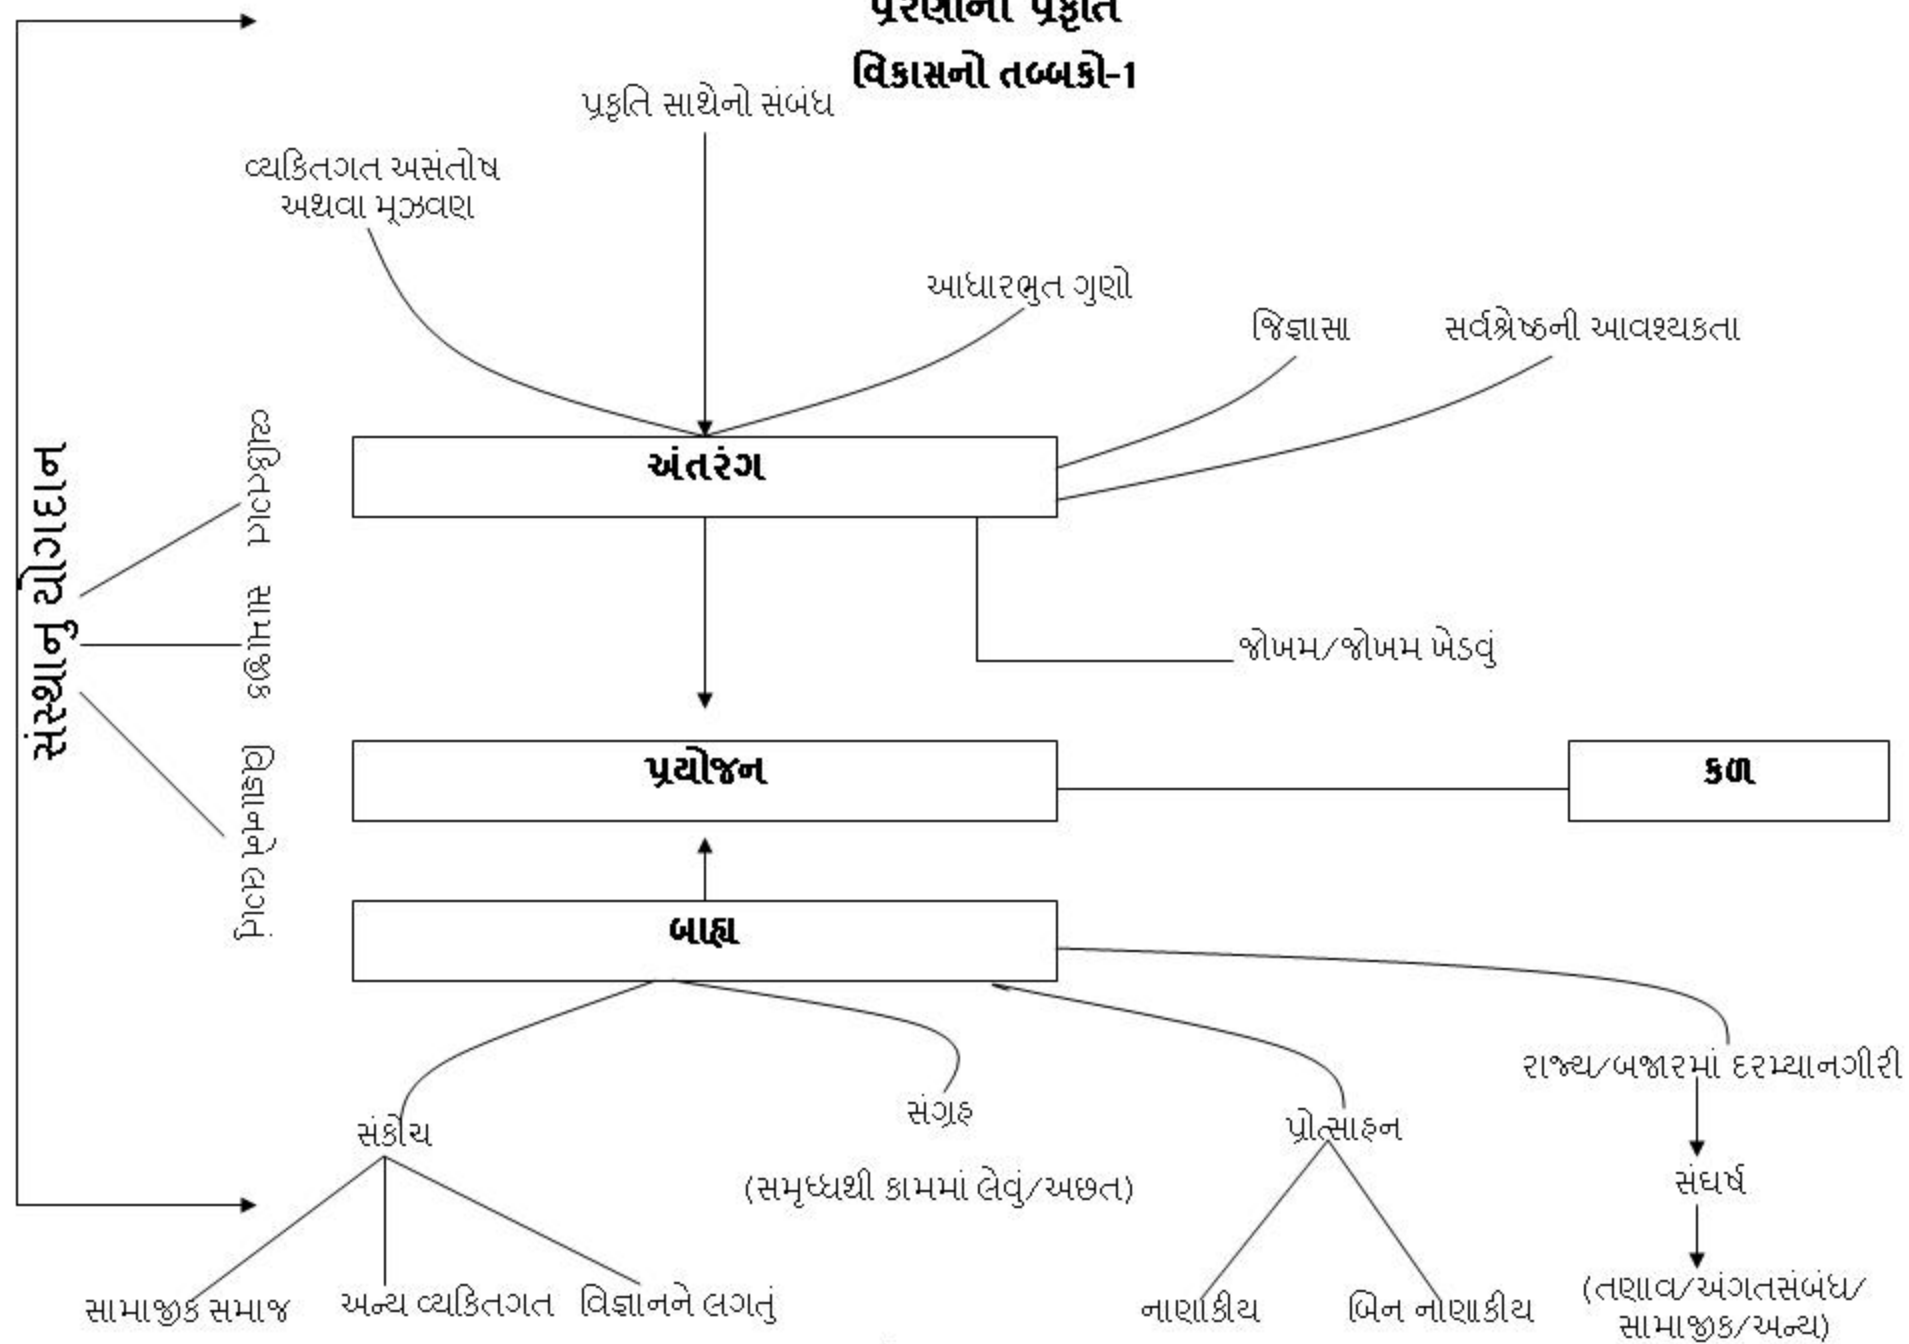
વિકાસનો તબક્કો-1

પ્રકૃતિ સાથેનો સંબંધ

વ્યકિતગત અસંતોષ અથવા મૂઝવણ

આધારભુત ગુણો

જિજ્ઞાસા

સર્વશ્રેષ્ઠની આવશ્યકતા

અંતરંગ

જોખમ/જોખમ ખેડવું

સંસ્થાનુ યોગદાન

વ્યકિતગત

સામાજીક

વિજ્ઞાનને લગતું

પ્રયોજન

કળા

બાહ્ય

રાજ્ય/બજારમાં દરમ્યાનગીરી

સંકોચ

સંગ્રહ

(સમૃધ્ધથી કામમાં લેવું/અછત)

પ્રોત્સાહન

સંઘર્ષ

સામાજીક સમાજ

અન્ય વ્યકિતગત

વિજ્ઞાનને લગતું

નાણાકીય

બિન નાણાકીય

(તણાવ/અંગતસંબંધ/સામાજીક/અન્ય)